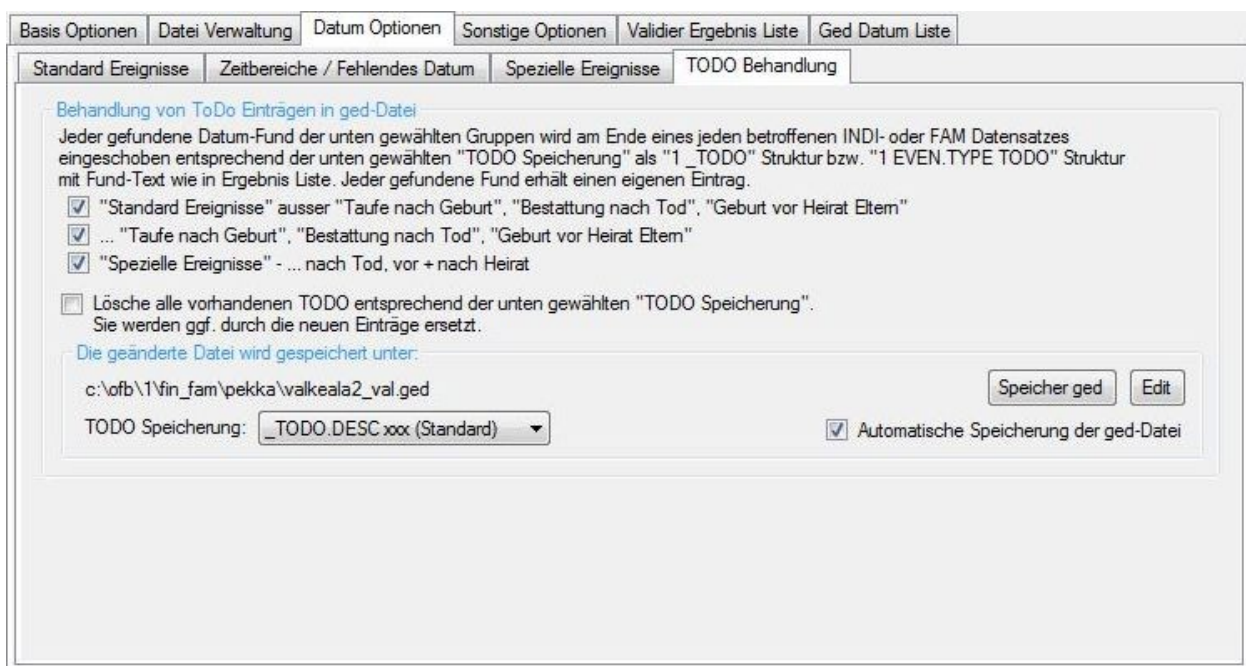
Basis Optionen | Datei Verwaltung | Datum Optionen | Sonstige Optionen | Validier Ergebnis Liste | Ged Datum Liste

Standard Ereignisse | Zeitbereiche / Fehlendes Datum | Spezielle Ereignisse | TODO Behandlung

Behandlung von ToDo Einträgen in ged-Datei

Jeder gefundene Datum-Fund der unten gewählten Gruppen wird am Ende eines jeden betroffenen INDI- oder FAM Datensatzes eingeschoben entsprechend der unten gewählten "TODO Speicherung" als "1 _TODO" Struktur bzw. "1 EVEN.TYPE TODO" Struktur mit Fund-Text wie in Ergebnis Liste. Jeder gefundene Fund erhält einen eigenen Eintrag.

"Standard Ereignisse" ausser "Taufe nach Geburt", "Bestattung nach Tod", "Geburt vor Heirat Eltern"

... "Taufe nach Geburt", "Bestattung nach Tod", "Geburt vor Heirat Eltern"

"Spezielle Ereignisse" - ... nach Tod, vor + nach Heirat

Lösche alle vorhandenen TODO entsprechend der unten gewählten "TODO Speicherung". Sie werden ggf. durch die neuen Einträge ersetzt.

Die geänderte Datei wird gespeichert unter:

c:\ofb\1\fin_fam\pekka\valkeala2_val.ged

Speicher ged | Edit

TODO Speicherung: _TODO.DESC xxx (Standard)

Automatische Speicherung der ged-Datei